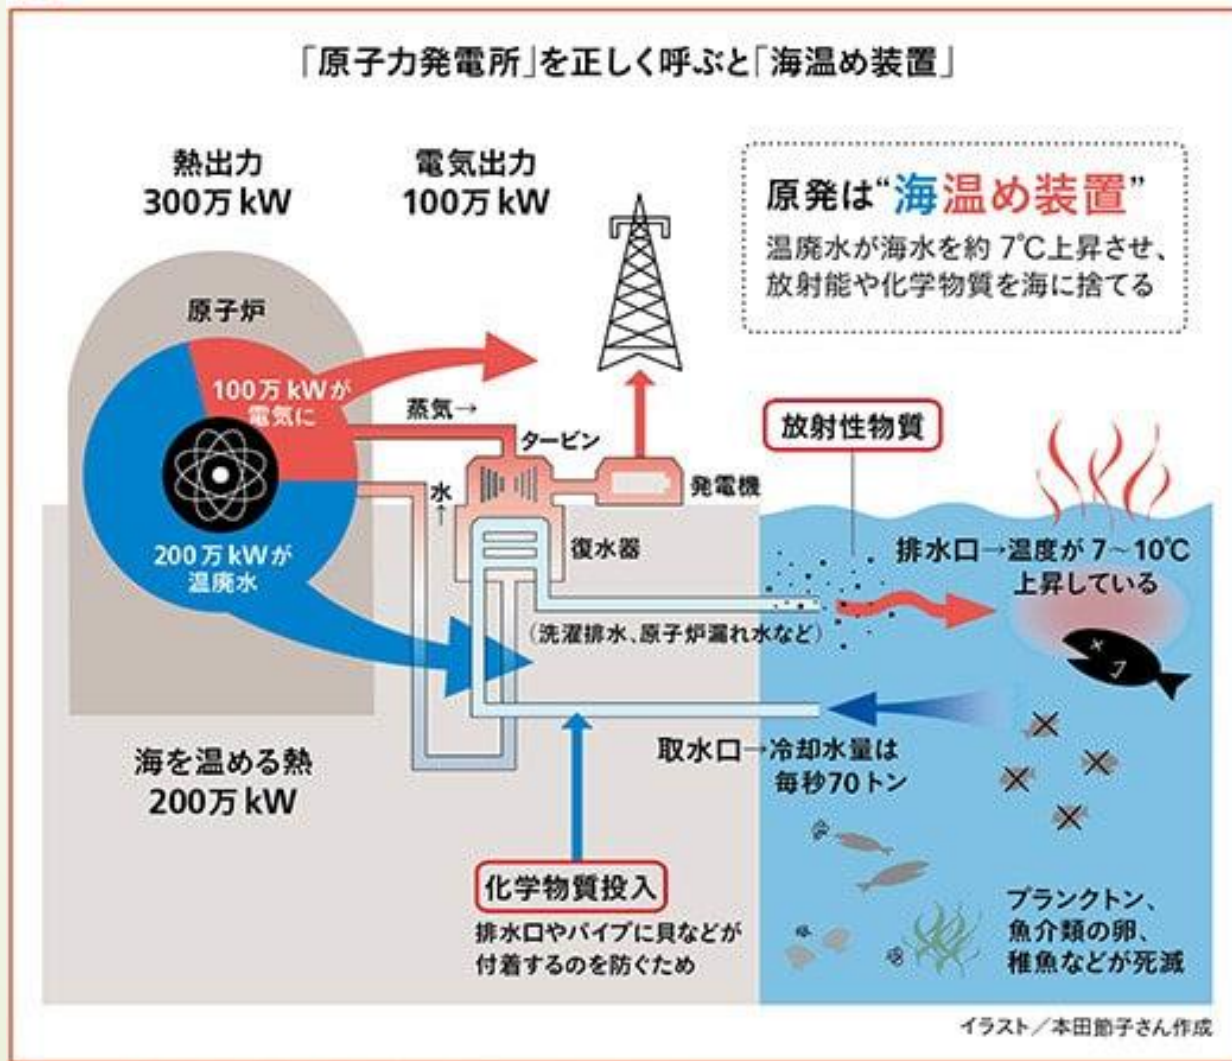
「原子力発電所」を正しく呼ぶと「海温め装置」

熱出力
300万 kW

電気出力
100万 kW

原発は"海温め装置"
温廃水が海水を約 7℃上昇させ、放射能や化学物質を海に捨てる

原子炉

100万 kWが
電気に

200万 kWが
温廃水

蒸気→

タービン

水↑

発電機

復水器

放射性物質

排水口→温度が 7～10℃ 上昇している

（洗濯排水、原子炉漏れ水など）

取水口→冷却水量は
毎秒70トン

海を温める熱
200万 kW

化学物質投入
排水口やパイプに貝などが付着するのを防ぐため

プランクトン、
魚介類の卵、
稚魚などが死滅

イラスト／本田節子さん作成